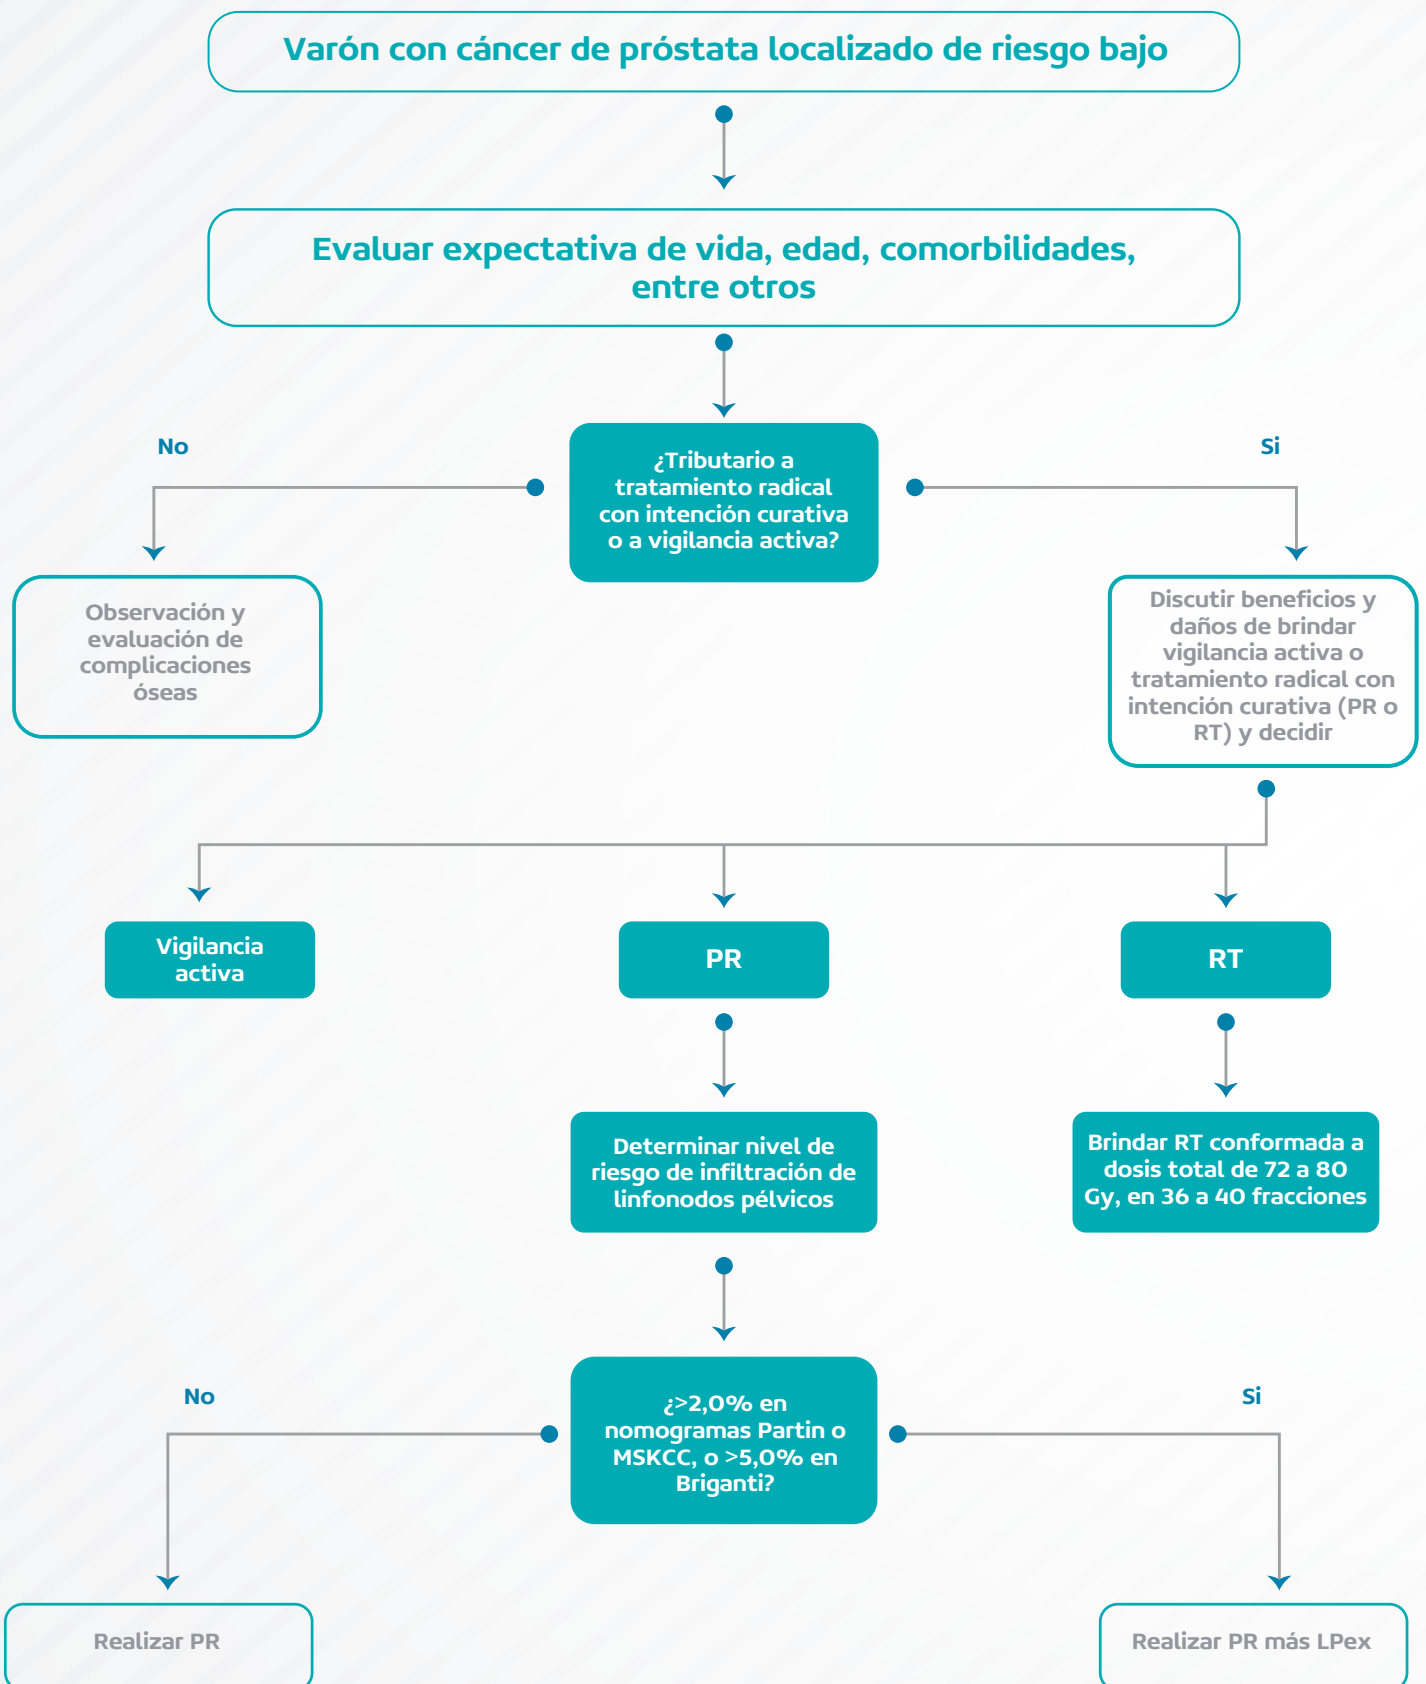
Varón con cáncer de próstata localizado de riesgo bajo

Evaluar expectativa de vida, edad, comorbilidades, entre otros

No

¿Tributario a tratamiento radical con intención curativa o a vigilancia activa?

Si

Observación y evaluación de complicaciones óseas

Discutir beneficios y daños de brindar vigilancia activa o tratamiento radical con intención curativa (PR o RT) y decidir

Vigilancia activa

PR

RT

Determinar nivel de riesgo de infiltración de linfonodos pélvicos

Brindar RT conformada a dosis total de 72 a 80 Gy, en 36 a 40 fracciones

No

¿>2,0% en nomogramas Partin o MSKCC, o >5,0% en Briganti?

Si

Realizar PR

Realizar PR más LPex